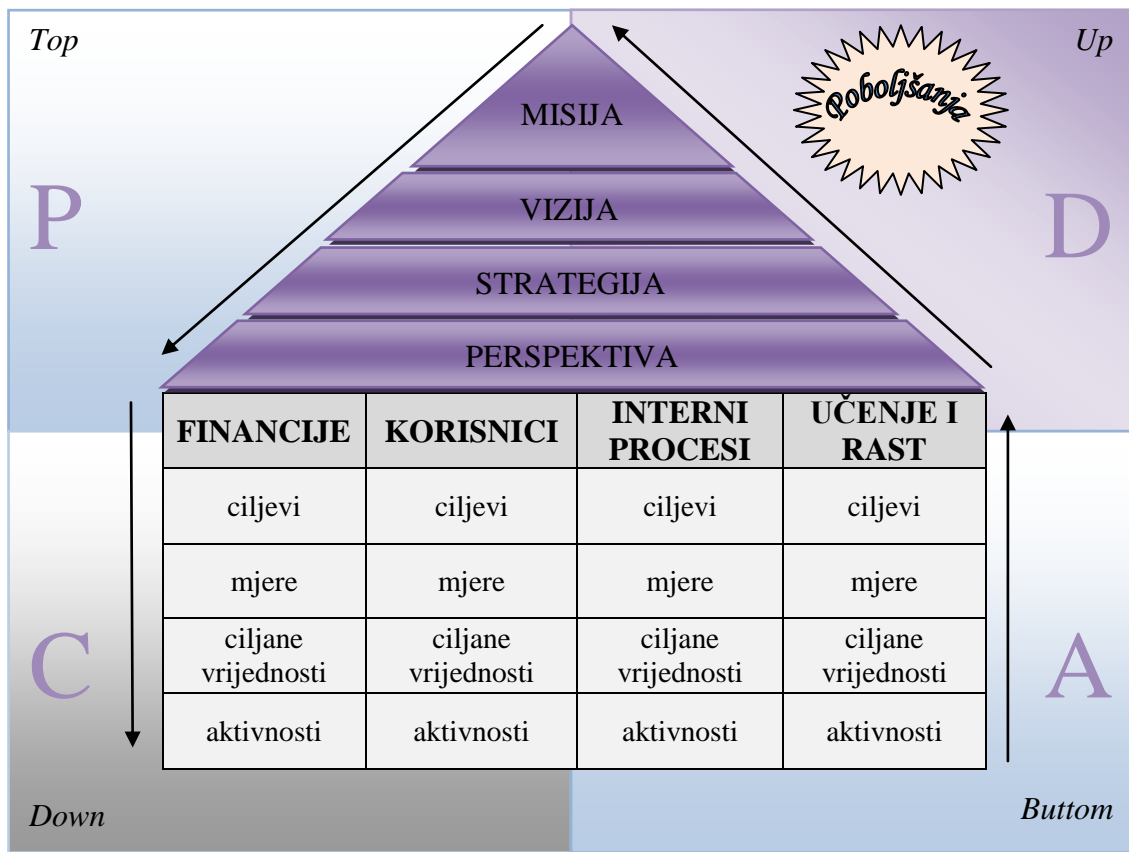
Top

Up

Poboljšanja

P

D

MISIJA

VIZIJA

STRATEGIJA

PERSPEKTIVA

| FINANCIJE | KORISNICI | INTERNI PROCESI | UČENJE I RAST |
|---|---|---|---|
| ciljevi | ciljevi | ciljevi | ciljevi |
| mjere | mjere | mjere | mjere |
| ciljane vrijednosti | ciljane vrijednosti | ciljane vrijednosti | ciljane vrijednosti |
| aktivnosti | aktivnosti | aktivnosti | aktivnosti |

C

A

Down

Buttom